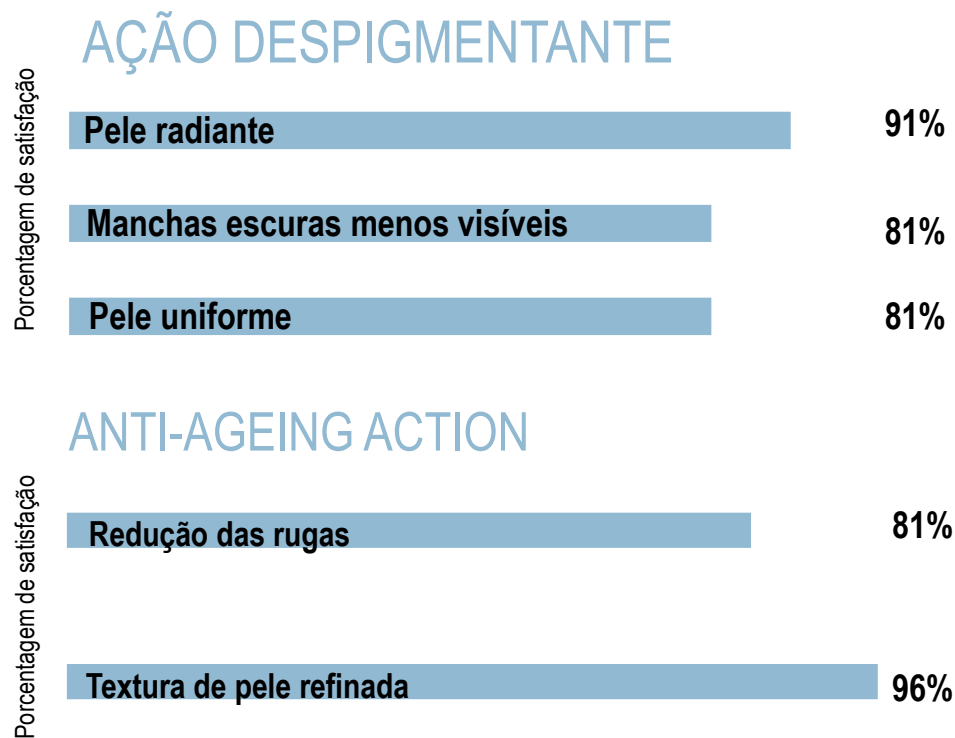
AÇÃO DESPIGMENTANTE

Porcentagem de satisfação

Pele radiante 91%

Manchas escuras menos visíveis 81%

Pele uniforme 81%

ANTI-AGEING ACTION

Porcentagem de satisfação

Redução das rugas 81%

Textura de pele refinada 96%